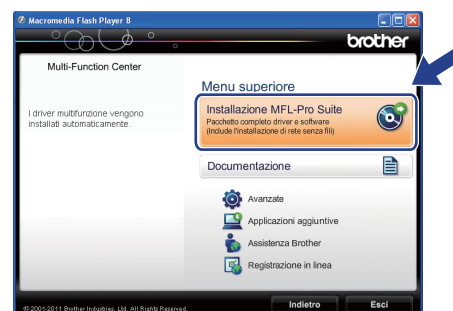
Macromedia Flash Player 8

brother

Multi-Function Center

I driver multifunzione vengono installati automaticamente.

Menu superiore

Installazione MFL-Pro Suite
Pacchetto completo driver e software
(Include l'installazione di rete senza fili)

Documentazione

Avanzate

Applicazioni aggiuntive

Assistenza Brother

Registrazione in linea

© 2001-2011 Brother Industries, Ltd. All Rights Reserved.

Indietro

Esci